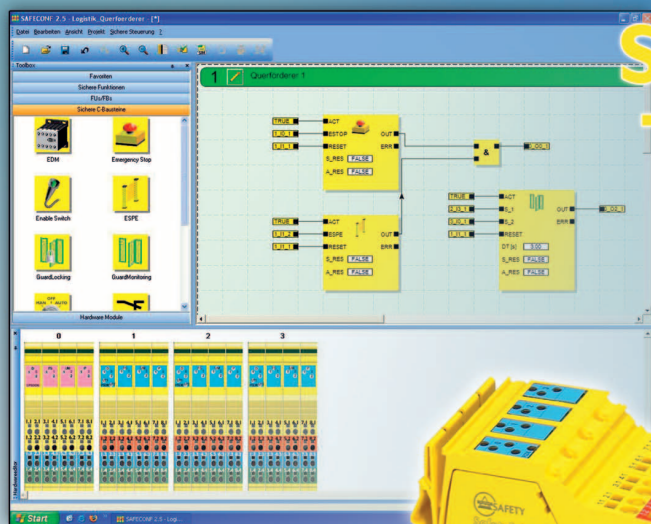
SAFECONF 2.5 - Logistik_Querfoerderer - [*]

Datei Bearbeiten Ansicht Projekt Sichere Steuerung ?

Toolbox

Favoriten
Sichere Funktionen
FUs/FBs
Sichere C-Bausteine

EDM
Emergency Stop
Enable Switch
ESPE
GuardLocking
GuardMonitoring

Hardware Module

1 Querförderer 1

TRUE
ACT
ESTOP
RESET
S_RES FALSE
A_RES FALSE
OUT
ERR

&

TRUE
ACT
ESPE
RESET
S_RES FALSE
A_RES FALSE
OUT
ERR

TRUE
ACT
S_1
S_2
RESET
DT(s) 3.00
S_RES FALSE
A_RES FALSE
OUT
ERR

0
1
2
3

Start
SAFECONF 2.5 - Logi...

SAFETY